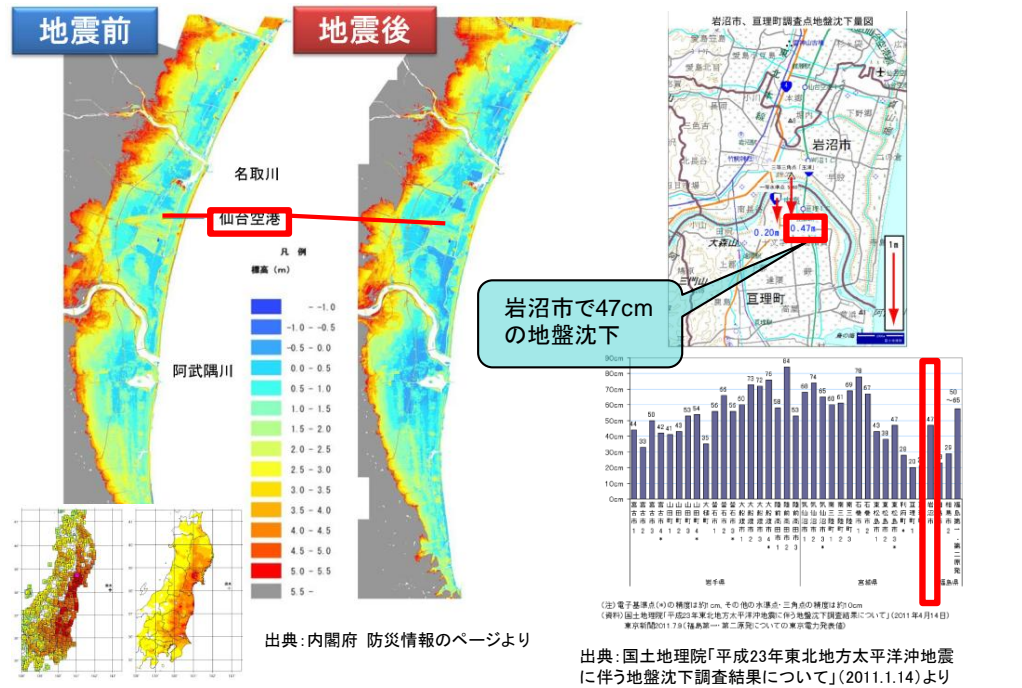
地震前

地震後

名取川

仙台空港

凡　例
標高（m）

- −1.0
−1.0 − −0.5
−0.5 − 0.0
0.0 − 0.5
0.5 − 1.0
1.0 − 1.5
1.5 − 2.0
2.0 − 2.5
2.5 − 3.0
3.0 − 3.5
3.5 − 4.0
4.0 − 4.5
4.5 − 5.0
5.0 − 5.5
5.5 −

阿武隈川

出典：内閣府　防災情報のページより

岩沼市、亘理町調査点地盤沈下量図

岩沼市

0.20m

0.47m

大森山

亘理町

1m

岩沼市で47cm
の地盤沈下

90cm
80cm
70cm
60cm
50cm
40cm
30cm
20cm
10cm
0cm

44 33 50 42 41 43 53 54 35 56 66 55 60 73 72 76 58 84 53 66 74 65 60 61 69 78 67 43 39 47 28 20 47 29 50~65

岩手県

宮城県

福島県

(注) 電子基準点(*)の精度は約1cm、その他の水準点・三角点の精度は約10cm
(資料) 国土地理院「平成23年東北地方太平洋沖地震に伴う地盤沈下調査結果について」(2011年4月14日)
東京新聞2011.7.9(福島第一・第二原発についての東京電力発表値)

出典：国土地理院「平成23年東北地方太平洋沖地震に伴う地盤沈下調査結果について」（2011.1.14）より